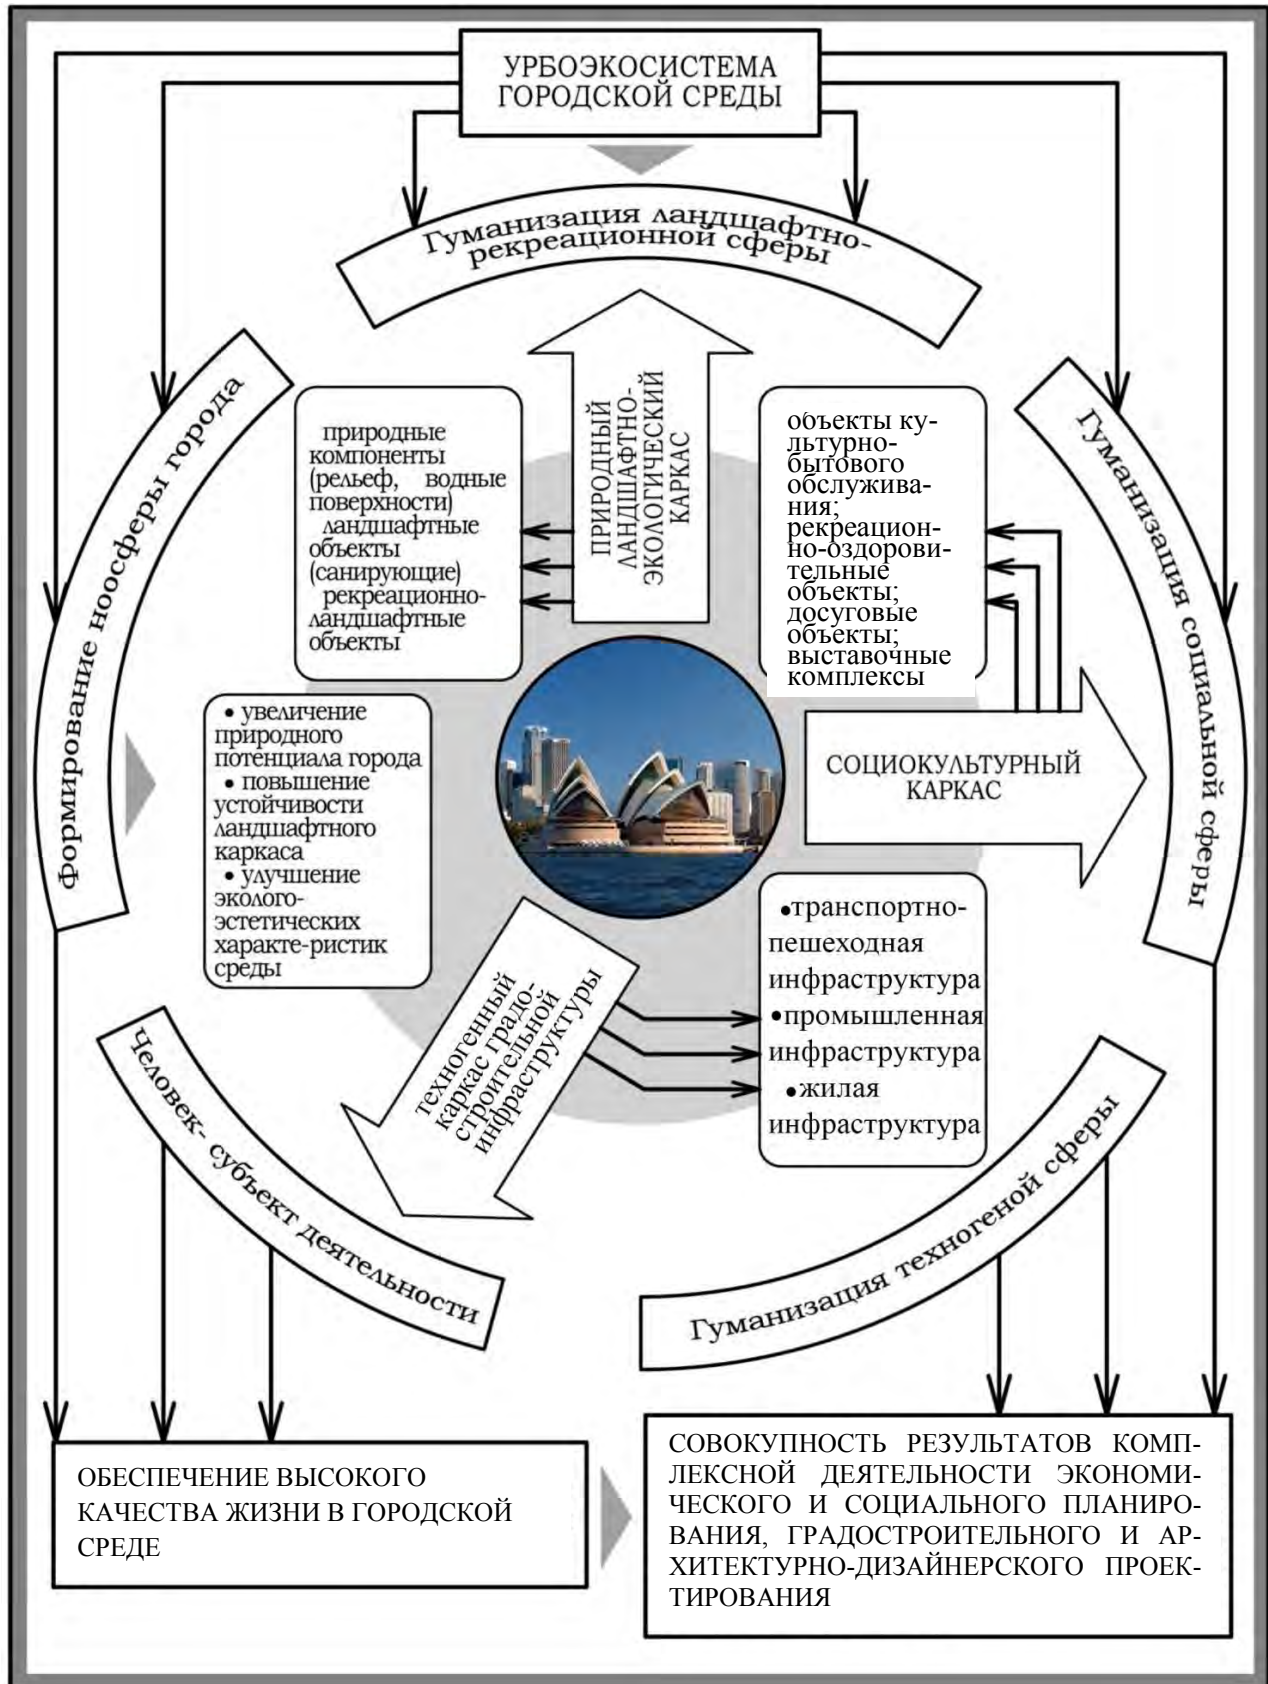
УРБОЭКОСИСТЕМА ГОРОДСКОЙ СРЕДЫ

Гуманизация ландшафтно-рекреационной сферы

Формирование ноосферы города

Гуманизация социальной сферы

ПРИРОДНЫЙ ЛАНДШАФТНО-ЭКОЛОГИЧЕСКИЙ КАРКАС

природные компоненты (рельеф, водные поверхности)
ландшафтные объекты (санирующие)
рекреационно-ландшафтные объекты

объекты культурно-бытового обслуживания; рекреационно-оздоровительные объекты; досуговые объекты; выставочные комплексы

• увеличение природного потенциала города
• повышение устойчивости ландшафтного каркаса
• улучшение эколого-эстетических характе-ристик среды

СОЦИОКУЛЬТУРНЫЙ КАРКАС

техногенный каркас градостроительной инфраструктуры

•транспортно-пешеходная инфраструктура
•промышленная инфраструктура
•жилая инфраструктура

Человек- субъект деятельности

Гуманизация техногеной сферы

ОБЕСПЕЧЕНИЕ ВЫСОКОГО КАЧЕСТВА ЖИЗНИ В ГОРОДСКОЙ СРЕДЕ

СОВОКУПНОСТЬ РЕЗУЛЬТАТОВ КОМПЛЕКСНОЙ ДЕЯТЕЛЬНОСТИ ЭКОНОМИЧЕСКОГО И СОЦИАЛЬНОГО ПЛАНИРОВАНИЯ, ГРАДОСТРОИТЕЛЬНОГО И АРХИТЕКТУРНО-ДИЗАЙНЕРСКОГО ПРОЕКТИРОВАНИЯ